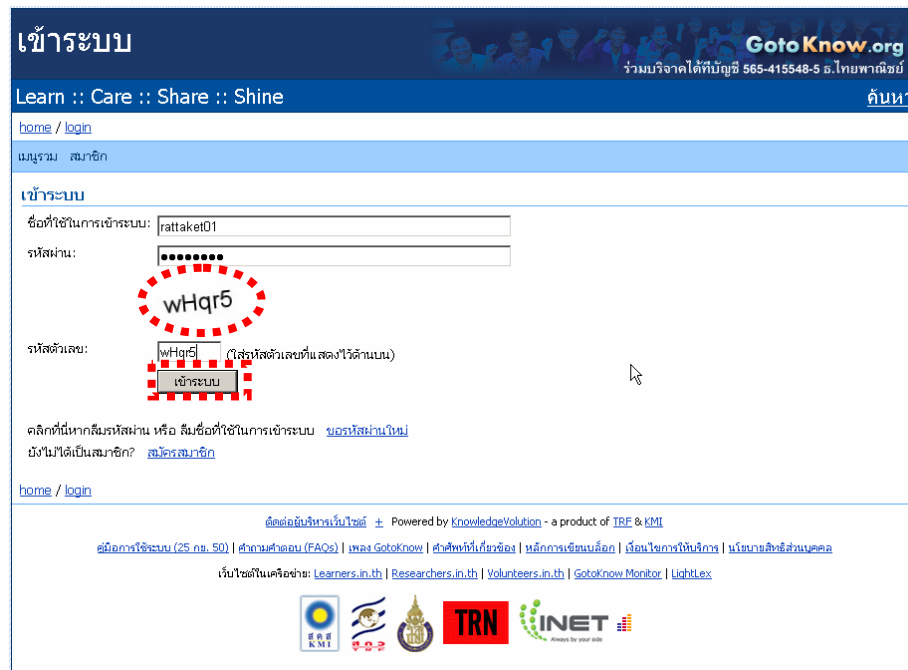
เข้าระบบ

GotoKnow.org
ร่วมบริจาคได้ที่บัญชี 565-415548-5 ธ.ไทยพาณิชย์

Learn :: Care :: Share :: Shine

ค้นหา

home / login

เมนูรวม สมาชิก

เข้าระบบ

ชื่อที่ใช้ในการเข้าระบบ: rattaket01

รหัสผ่าน: ••••••••

wHqr5

รหัสตัวเลข: wHqr5 (ใส่รหัสตัวเลขที่แสดงไว้ด้านบน)

เข้าระบบ

คลิกที่นี่หากลืมรหัสผ่าน หรือ ลืมชื่อที่ใช้ในการเข้าระบบ ขอรหัสผ่านใหม่

ยังไม่ได้เป็นสมาชิก? สมัครสมาชิก

home / login

ติดต่อผู้บริหารเว็บไซต์ + Powered by KnowledgeVolution - a product of TRF & KMI

คู่มือการใช้ระบบ (25 กย. 50) | คำถามคำตอบ (FAQs) | เพลง GotoKnow | คำศัพท์ที่เกี่ยวข้อง | หลักการเขียนบล็อก | เงื่อนไขการให้บริการ | นโยบายสิทธิส่วนบุคคล

เว็บไซต์ในเครือข่าย: Learners.in.th | Researchers.in.th | Volunteers.in.th | GotoKnow Monitor | LightLex

สคส KMI

สกว

TRN

INET Always by your side